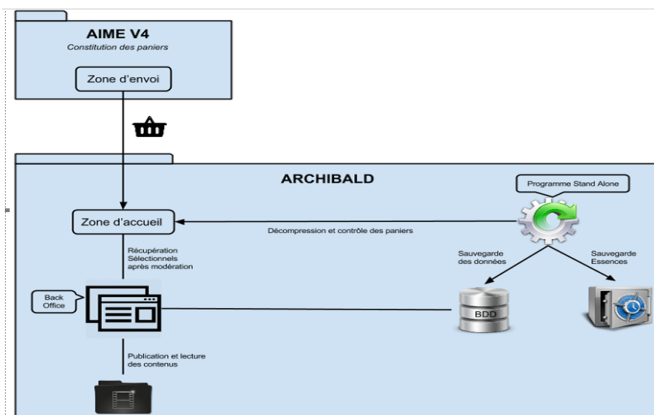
AIME V4
Constitution des paniers

Zone d'envoi

ARCHIBALD

Programme Stand Alone

Zone d'accueil

Décompression et contrôle des paniers

Récupération Sélectionnels après modération

Sauvegarde des données

Sauvegarde Essences

Back Office

BDD

Publication et lecture des contenus